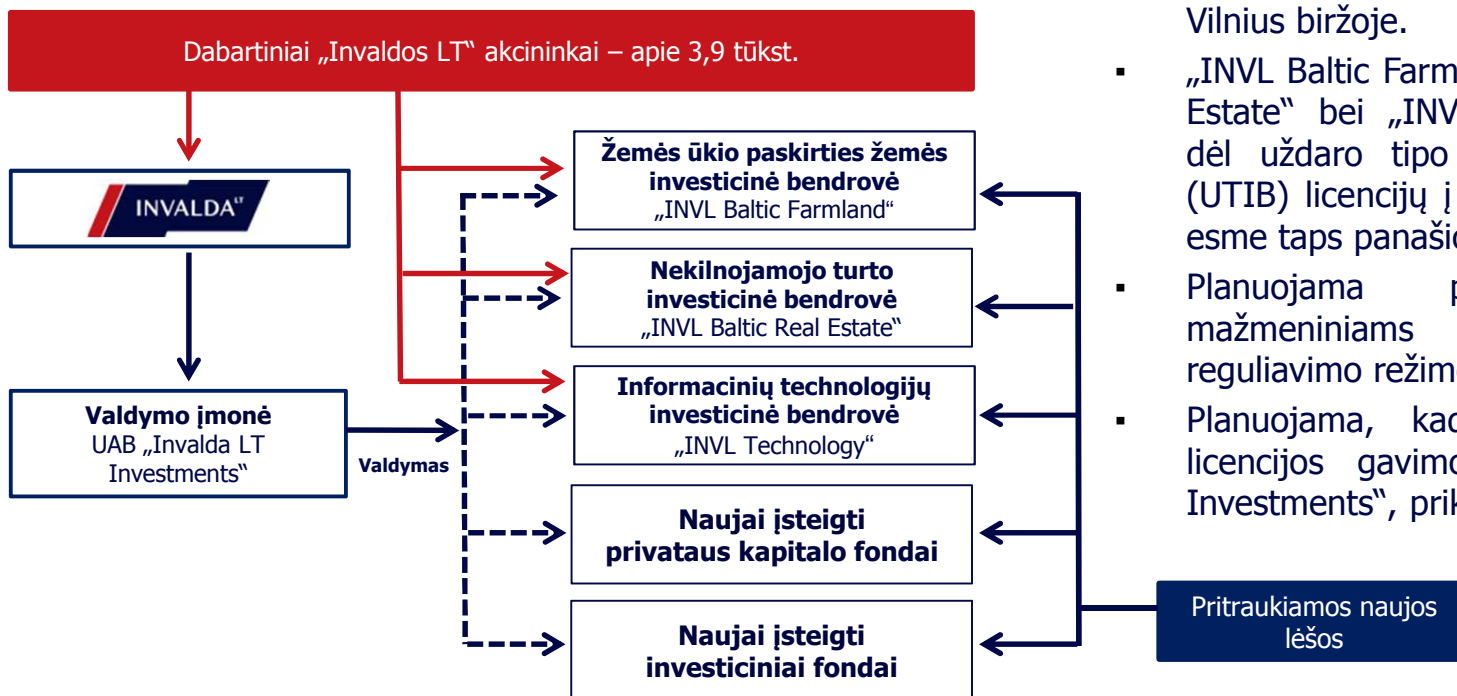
Dabartiniai „Invaldos LT“ akcininkai – apie 3,9 tūkst.

INVALDA LT

Valdymo įmonė
UAB „Invalda LT Investments“

Valdymas

Žemės ūkio paskirties žemės investicinė bendrovė
„INVL Baltic Farmland“

Nekilnojamojo turto investicinė bendrovė
„INVL Baltic Real Estate“

Informacinių technologijų investicinė bendrovė
„INVL Technology“

Naujai įsteigti privataus kapitalo fondai

Naujai įsteigti investiciniai fondai

Pritraukiamos naujos lėšos

Vilnius biržoje.

▪ „INVL Baltic Farm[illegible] Estate“ bei „INV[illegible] dėl uždaro tipo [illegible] (UTIB) licencijų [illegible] esme taps panaši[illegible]

▪ Planuojama p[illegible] mažmeniniams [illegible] reguliavimo režim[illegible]

▪ Planuojama, kad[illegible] licencijos gavim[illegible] Investments“, prik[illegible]